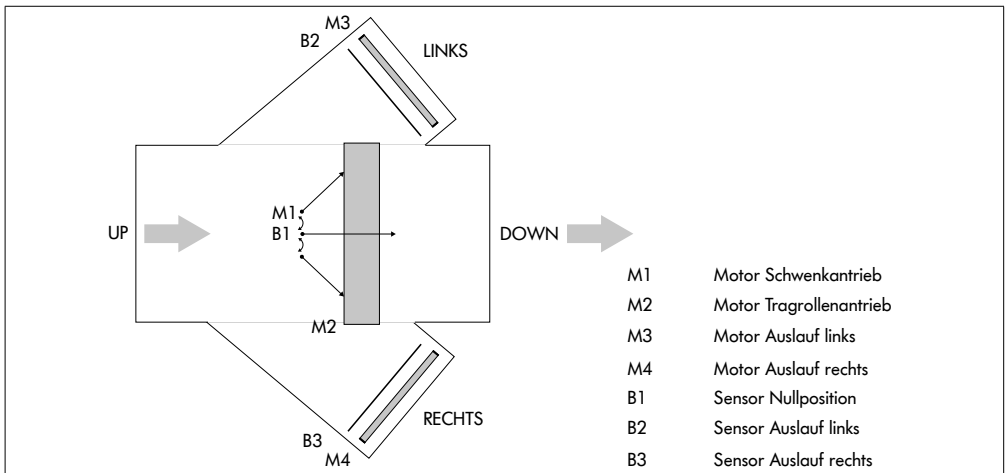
M3
B2
LINKS

UP
M1
B1
DOWN

M2

B3
M4
RECHTS

M1 Motor Schwenkantrieb
M2 Motor Tragrollenantrieb
M3 Motor Auslauf links
M4 Motor Auslauf rechts
B1 Sensor Nullposition
B2 Sensor Auslauf links
B3 Sensor Auslauf rechts